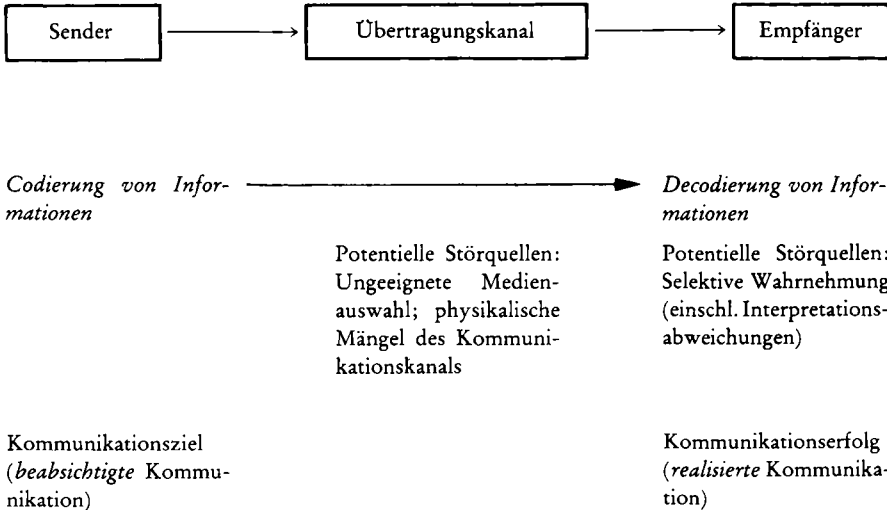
Sender

Übertragungskanal

Empfänger

*Codierung von Informationen*

*Decodierung von Informationen*

Potentielle Störquellen: Ungeeignete Medienauswahl; physikalische Mängel des Kommunikationskanals

Potentielle Störquellen: Selektive Wahrnehmung (einschl. Interpretationsabweichungen)

Kommunikationsziel (*beabsichtigte* Kommunikation)

Kommunikationserfolg (*realisierte* Kommunikation)